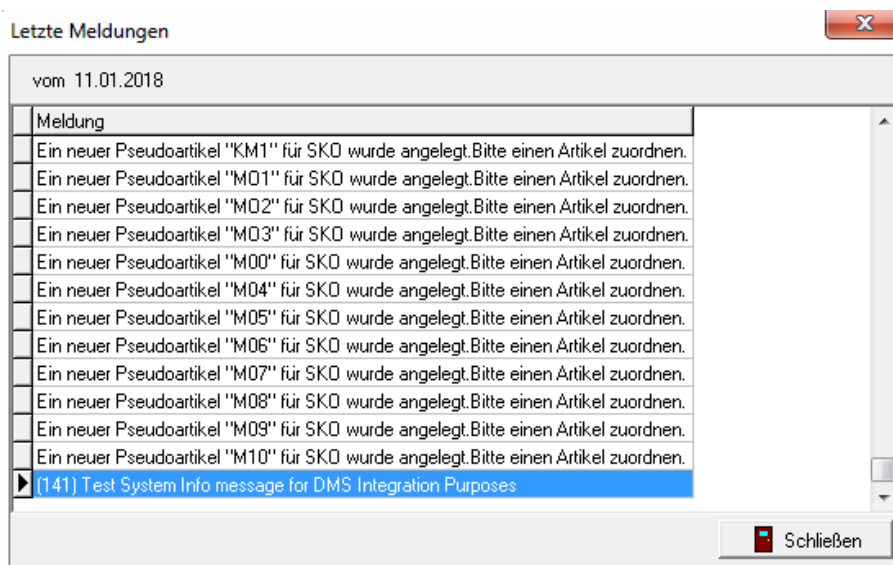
Letzte Meldungen

vom 11.01.2018

| Meldung |
|---|
| Ein neuer Pseudoartikel "KM1" für SKO wurde angelegt.Bitte einen Artikel zuordnen. |
| Ein neuer Pseudoartikel "M01" für SKO wurde angelegt.Bitte einen Artikel zuordnen. |
| Ein neuer Pseudoartikel "M02" für SKO wurde angelegt.Bitte einen Artikel zuordnen. |
| Ein neuer Pseudoartikel "M03" für SKO wurde angelegt.Bitte einen Artikel zuordnen. |
| Ein neuer Pseudoartikel "M00" für SKO wurde angelegt.Bitte einen Artikel zuordnen. |
| Ein neuer Pseudoartikel "M04" für SKO wurde angelegt.Bitte einen Artikel zuordnen. |
| Ein neuer Pseudoartikel "M05" für SKO wurde angelegt.Bitte einen Artikel zuordnen. |
| Ein neuer Pseudoartikel "M06" für SKO wurde angelegt.Bitte einen Artikel zuordnen. |
| Ein neuer Pseudoartikel "M07" für SKO wurde angelegt.Bitte einen Artikel zuordnen. |
| Ein neuer Pseudoartikel "M08" für SKO wurde angelegt.Bitte einen Artikel zuordnen. |
| Ein neuer Pseudoartikel "M09" für SKO wurde angelegt.Bitte einen Artikel zuordnen. |
| Ein neuer Pseudoartikel "M10" für SKO wurde angelegt.Bitte einen Artikel zuordnen. |
| (141) Test System Info message for DMS Integration Purposes |

Schließen